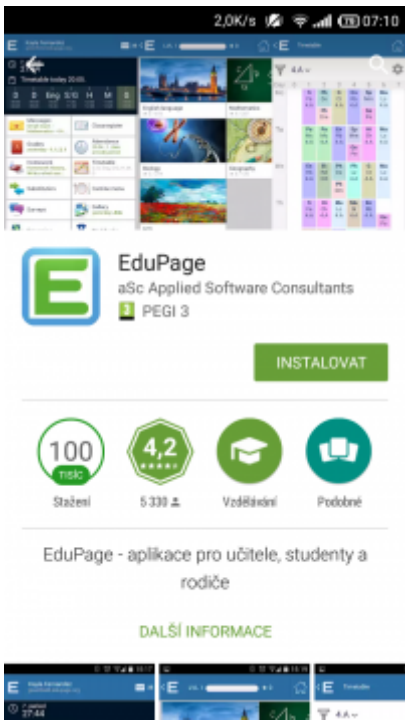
2,0K/s 07:10

Timetable today 20:05

English language

Mathematics

Biology

Geography

4.A

EduPage

aSc Applied Software Consultants

PEGI 3

INSTALOVAT

100 tisíc

Stažení

4,2

5 330

Vzdělávání

Podobné

EduPage - aplikace pro učitele, studenty a rodiče

DALŠÍ INFORMACE

27:44

4.A